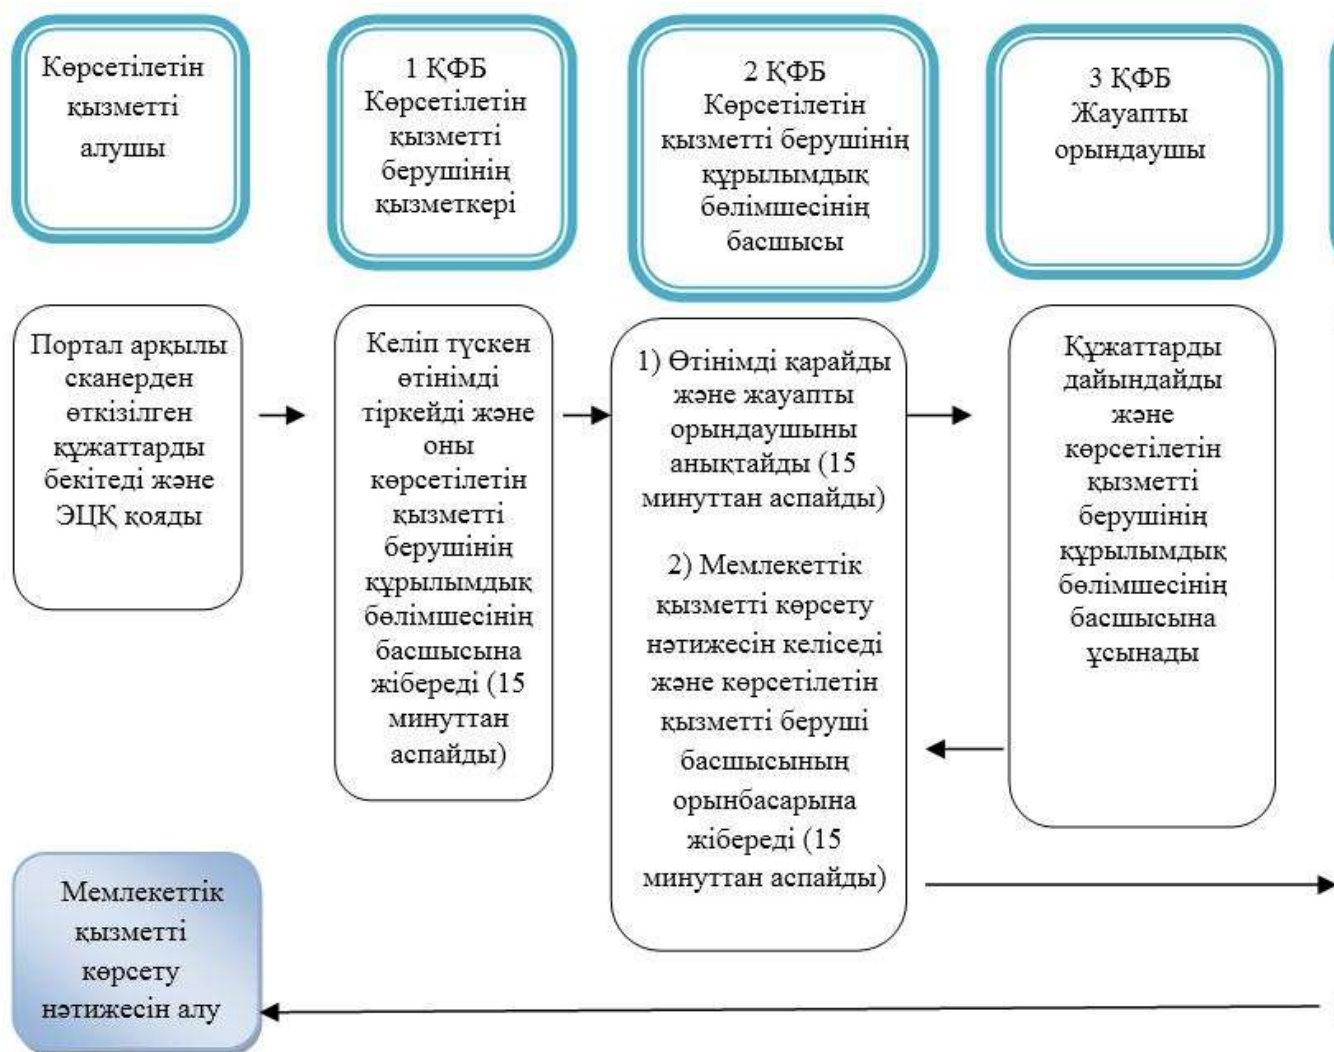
Көрсетілетін қызметті алушы

1 ҚФБ Көрсетілетін қызметті берушінің қызметкері

2 ҚФБ Көрсетілетін қызметті берушінің құрылымдық бөлімшесінің басшысы

3 ҚФБ Жауапты орындаушы

Портал арқылы сканерден өткізілген құжаттарды бекітеді және ЭЦҚ қояды

Келіп түскен өтінімді тіркейді және оны көрсетілетін қызметті берушінің құрылымдық бөлімшесінің басшысына жібереді (15 минуттан аспайды)

1) Өтінімді қарайды және жауапты орындаушыны анықтайды (15 минуттан аспайды)

2) Мемлекеттік қызметті көрсету нәтижесін келіседі және көрсетілетін қызметті беруші басшысының орынбасарына жібереді (15 минуттан аспайды)

Құжаттарды дайындайды және көрсетілетін қызметті берушінің құрылымдық бөлімшесінің басшысына ұсынады

Мемлекеттік қызметті көрсету нәтижесін алу